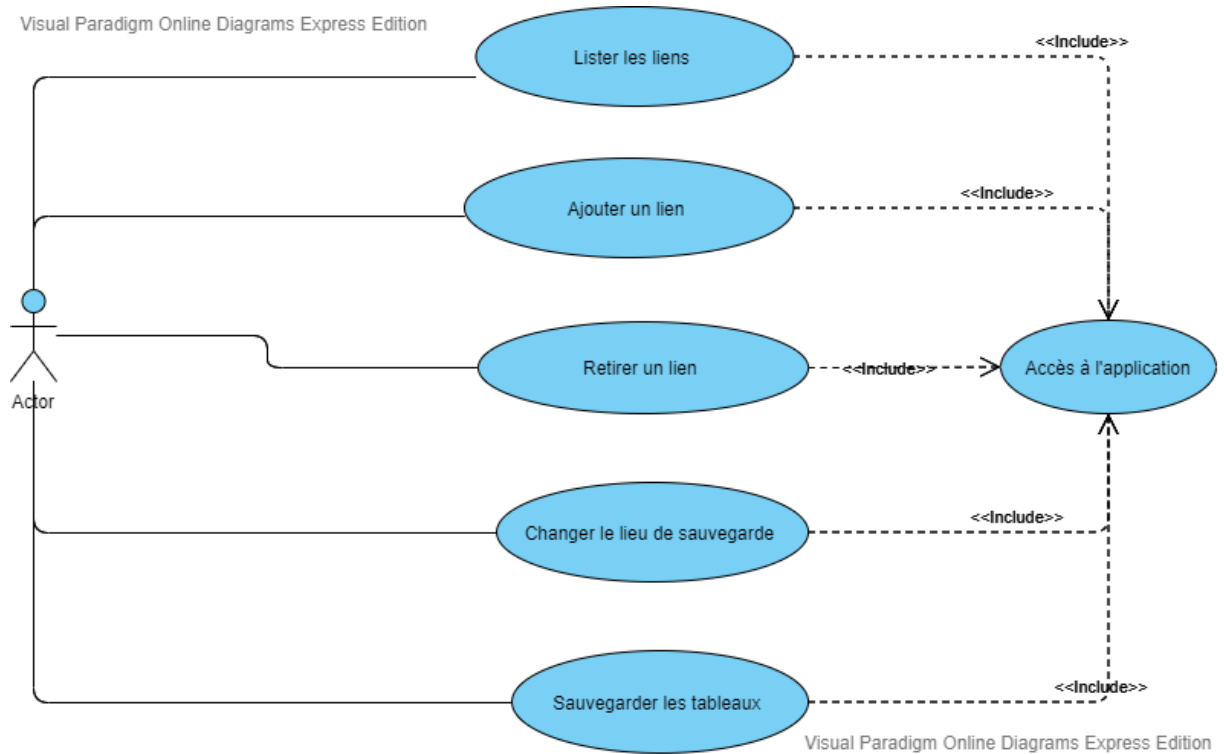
Visual Paradigm Online Diagrams Express Edition

Lister les liens

<<Include>>

Ajouter un lien

<<Include>>

Actor

Retirer un lien

<<Include>>

Accès à l'application

Changer le lieu de sauvegarde

<<Include>>

Sauvegarder les tableaux

<<Include>>

Visual Paradigm Online Diagrams Express Edition